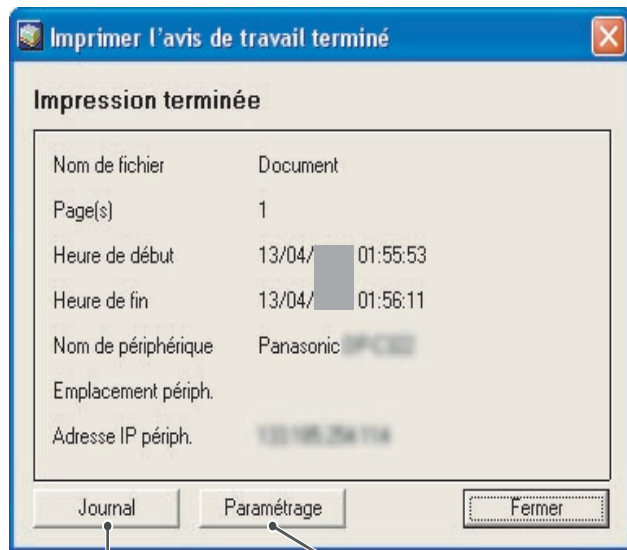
Imprimer l'avis de travail terminé

Impression terminée

| | |
|---|---|
| Nom de fichier | Document |
| Page(s) | 1 |
| Heure de début | 13/04/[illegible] 01:55:53 |
| Heure de fin | 13/04/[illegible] 01:56:11 |
| Nom de périphérique | Panasonic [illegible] |
| Emplacement périph. | |
| Adresse IP périph. | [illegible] |

Journal Paramétrage Fermer